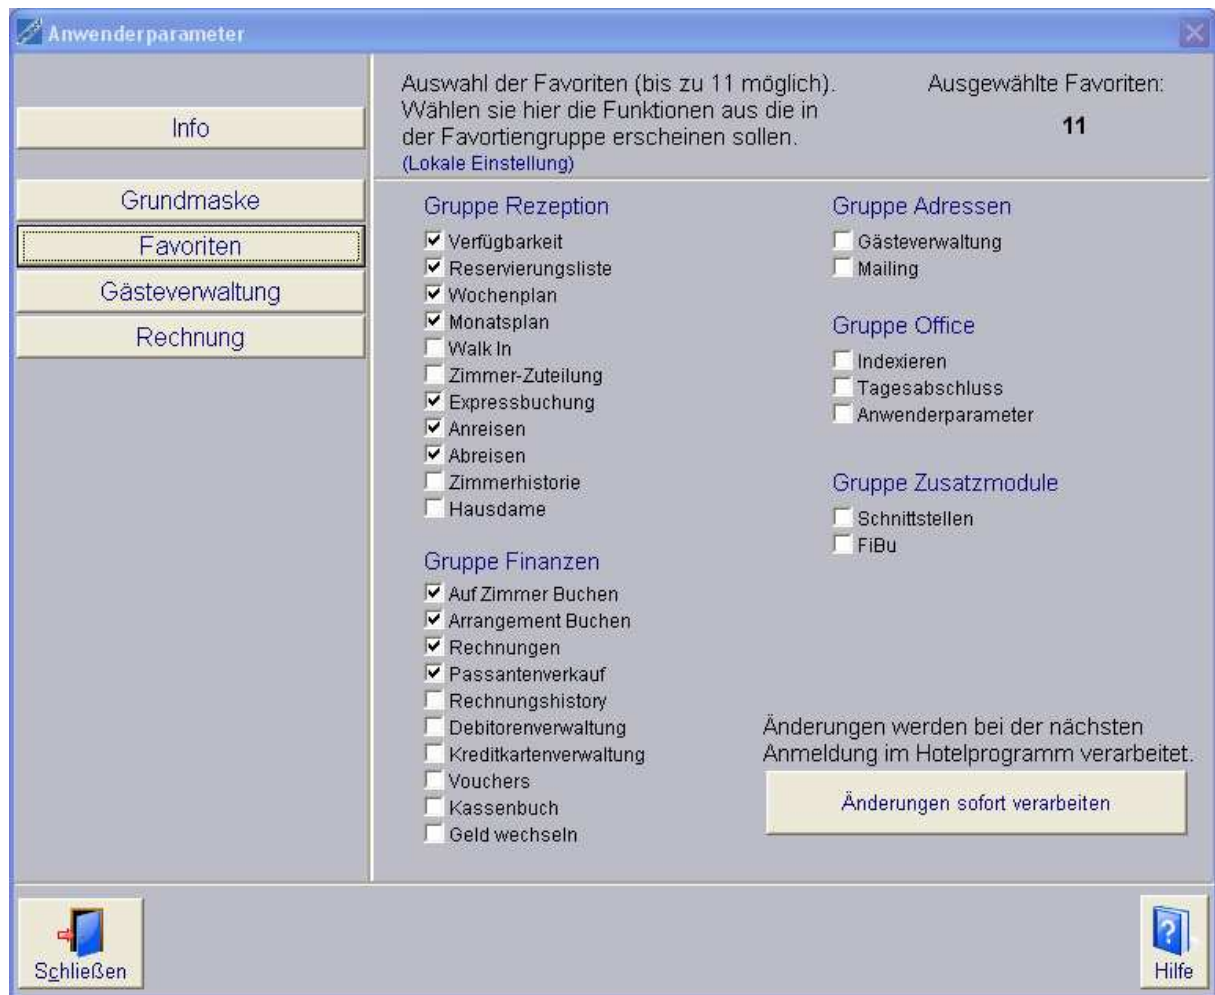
Anwenderparameter

Info

Grundmaske
Favoriten
Gästeverwaltung
Rechnung

Auswahl der Favoriten (bis zu 11 möglich). Wählen sie hier die Funktionen aus die in der Favortiengruppe erscheinen sollen.
(Lokale Einstellung)

Ausgewählte Favoriten:
11

Gruppe Rezeption
Verfügbarkeit
Reservierungsliste
Wochenplan
Monatsplan
Walk In
Zimmer-Zuteilung
Expressbuchung
Anreisen
Abreisen
Zimmerhistorie
Hausdame

Gruppe Finanzen
Auf Zimmer Buchen
Arrangement Buchen
Rechnungen
Passantenverkauf
Rechnungshistory
Debitorenverwaltung
Kreditkartenverwaltung
Vouchers
Kassenbuch
Geld wechseln

Gruppe Adressen
Gästeverwaltung
Mailing

Gruppe Office
Indexieren
Tagesabschluss
Anwenderparameter

Gruppe Zusatzmodule
Schnittstellen
FiBu

Änderungen werden bei der nächsten Anmeldung im Hotelprogramm verarbeitet.

Änderungen sofort verarbeiten

Schließen

Hilfe